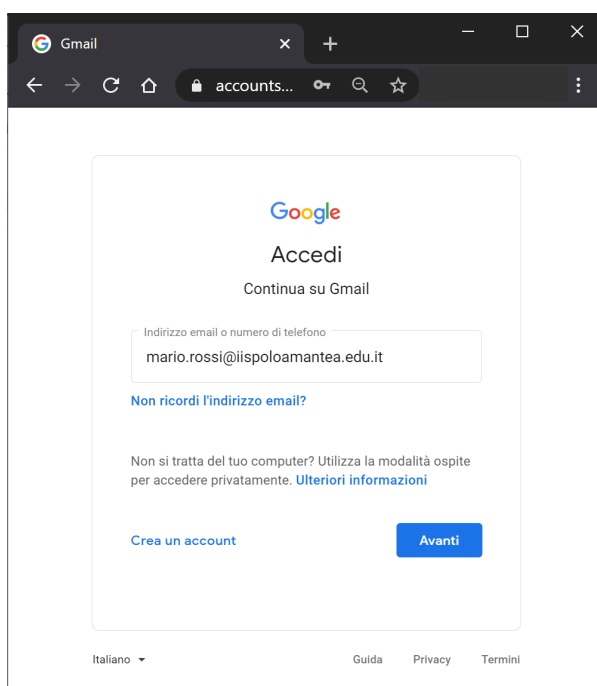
Gmail

accounts...

Google

Accedi

Continua su Gmail

Indirizzo email o numero di telefono

mario.rossi@iispoloamantea.edu.it

Non ricordi l'indirizzo email?

Non si tratta del tuo computer? Utilizza la modalità ospite per accedere privatamente. Ulteriori informazioni

Crea un account

Avanti

Italiano

Guida Privacy Termini